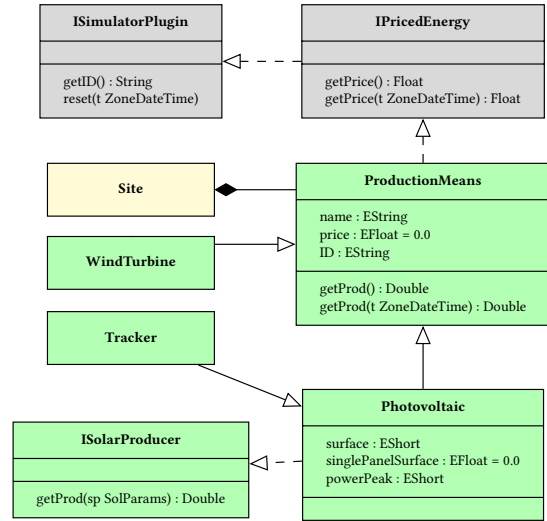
ISimulatorPlugin

getID() : String
reset(t ZoneDateTime)

IPricedEnergy

getPrice() : Float
getPrice(t ZoneDateTime) : Float

Site

ProductionMeans

name : EString
price : EFloat = 0.0
ID : EString

getProd() : Double
getProd(t ZoneDateTime) : Double

WindTurbine

Tracker

Photovoltaic

surface : EShort
singlePanelSurface : EFloat = 0.0
powerPeak : EShort

ISolarProducer

getProd(sp SolParams) : Double